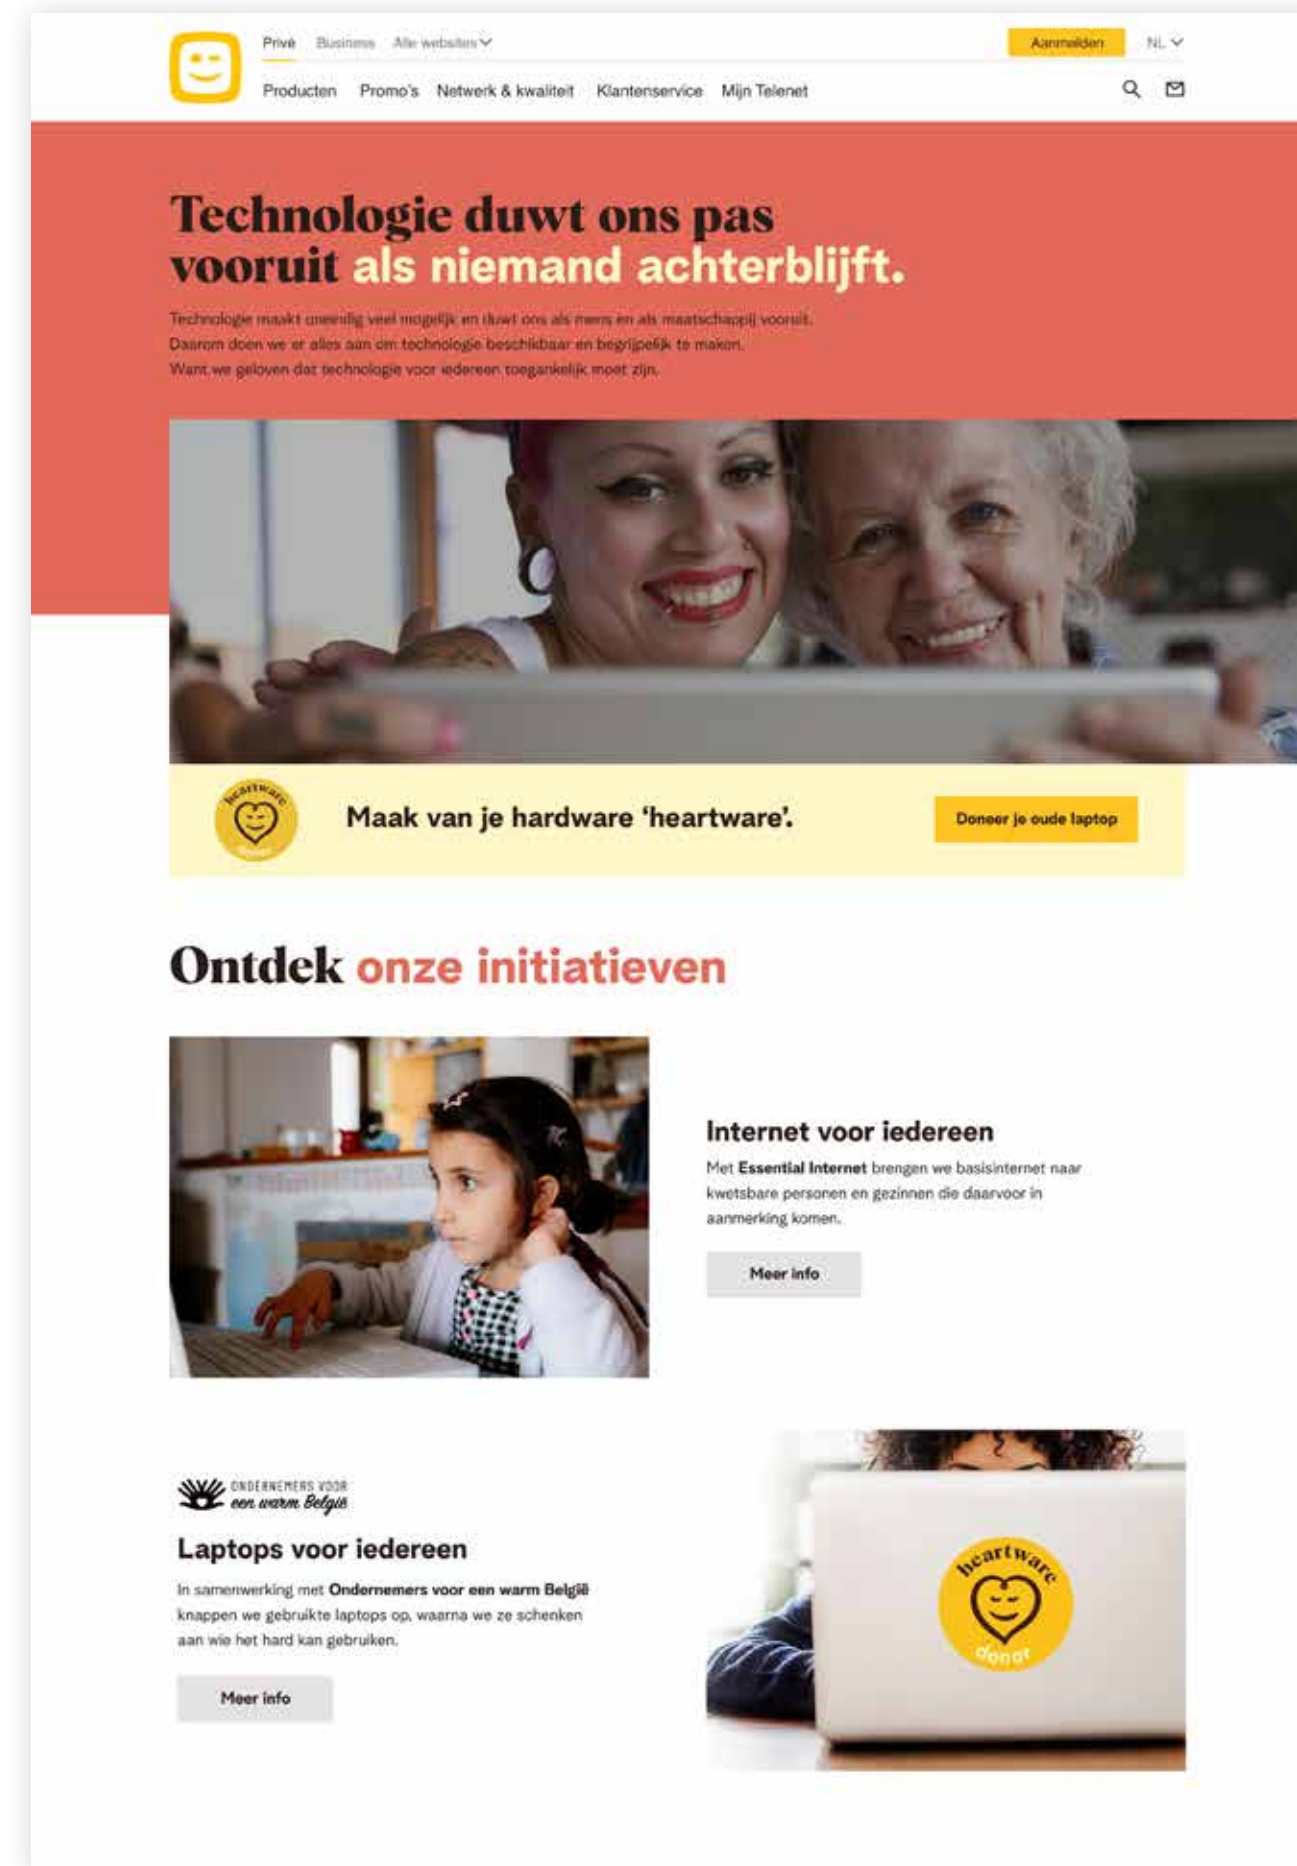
Privé Business Alle websites

Aanmelden NL

Producten Promo's Netwerk & kwaliteit Klantenservice Mijn Telenet

Technologie duwt ons pas vooruit als niemand achterblijft.

Technologie maakt oneindig veel mogelijk en duwt ons als mens en als maatschappij vooruit. Daarom doen we er alles aan om technologie beschikbaar en begrijpelijk te maken. Want we geloven dat technologie voor iedereen toegankelijk moet zijn.

heartware donor

Maak van je hardware 'heartware'.

Doneer je oude laptop

Ontdek onze initiatieven

Internet voor iedereen

Met Essential Internet brengen we basisinternet naar kwetsbare personen en gezinnen die daarvoor in aanmerking komen.

Meer info

ONDERNEMERS VOOR een warm België

Laptops voor iedereen

In samenwerking met Ondernemers voor een warm België knappen we gebruikte laptops op, waarna we ze schenken aan wie het hard kan gebruiken.

Meer info

heartware donor